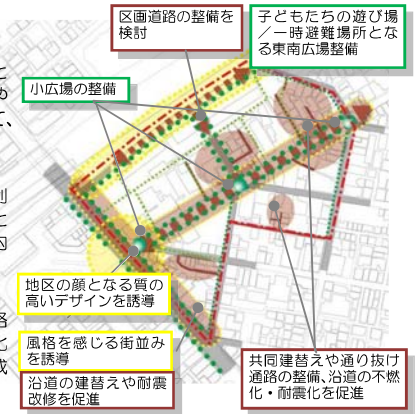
区画道路の整備を検討

子どもたちの遊び場／一時避難場所となる東南広場整備

小広場の整備

地区の顔となる質の高いデザインを誘導

風格を感じる街並みを誘導

沿道の建替えや耐震改修を促進

共同建替えや通り抜け通路の整備、沿道の不燃化・耐震化を促進